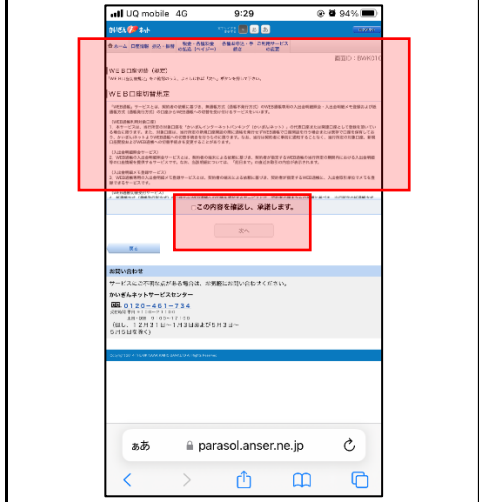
UQ mobile 4G 9:29 94%

かいぎんネット

ホーム 口座情報 振込・振替 税金・各種料金の払込 定額自動送金 各種サービス

画面ID：BWK010

WEB口座切替（確認）

WEB口座切替規定

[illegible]

この内容を確認し、承諾します。

次へ

戻る

お問い合わせ

サービスについてご不明な点がある場合は、お気軽にお問い合わせください。

かいぎんネットサービスセンター

0120-461-734

（受付時間 平日 9：00〜17：00
土日・祝日 9：00〜17：00
（ただし、12月31日〜1月3日および5月3日〜5月5日を除く）

ぁあ parasol.anser.ne.jp